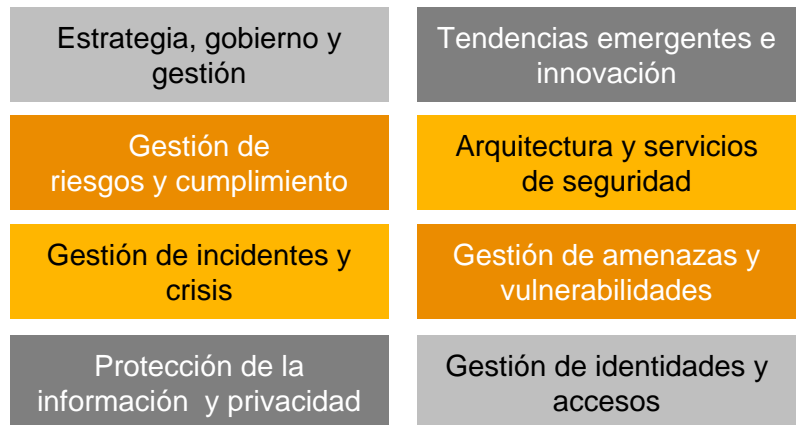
Estrategia, gobierno y gestión

Tendencias emergentes e innovación

Gestión de riesgos y cumplimiento

Arquitectura y servicios de seguridad

Gestión de incidentes y crisis

Gestión de amenazas y vulnerabilidades

Protección de la información y privacidad

Gestión de identidades y accesos